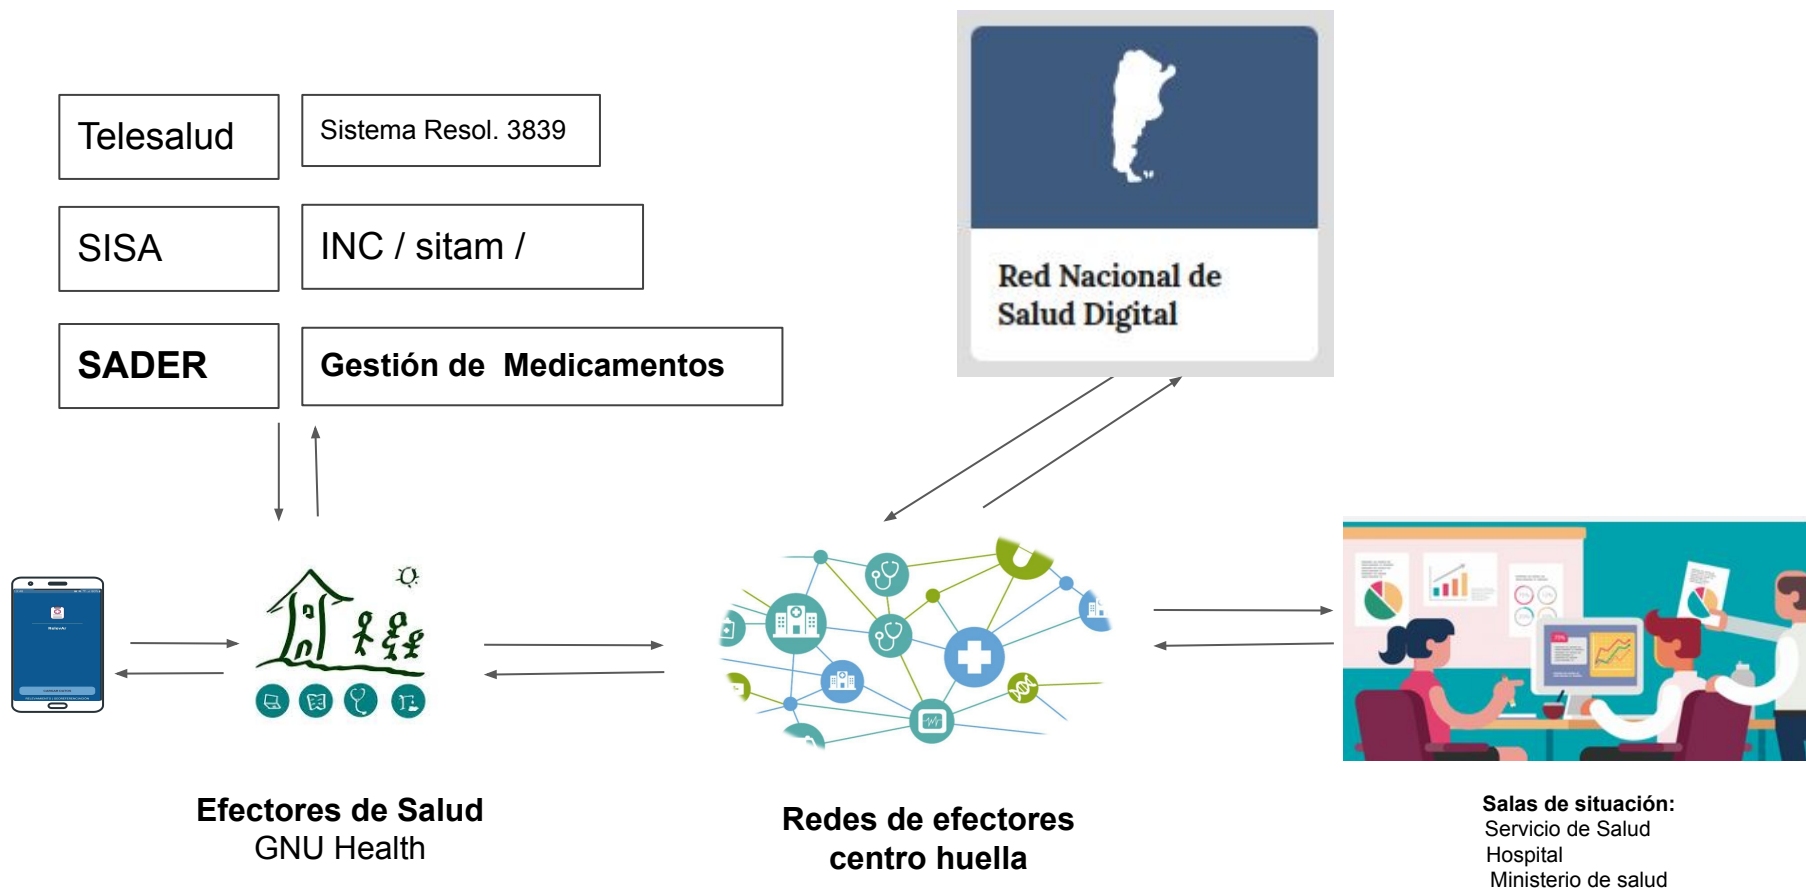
Telesalud

Sistema Resol. 3839

SISA

INC / sitam /

SADER

Gestión de Medicamentos

Red Nacional de Salud Digital

Efectores de Salud
GNU Health

Redes de efectores
centro huella

Salas de situación:
Servicio de Salud
Hospital
Ministerio de salud